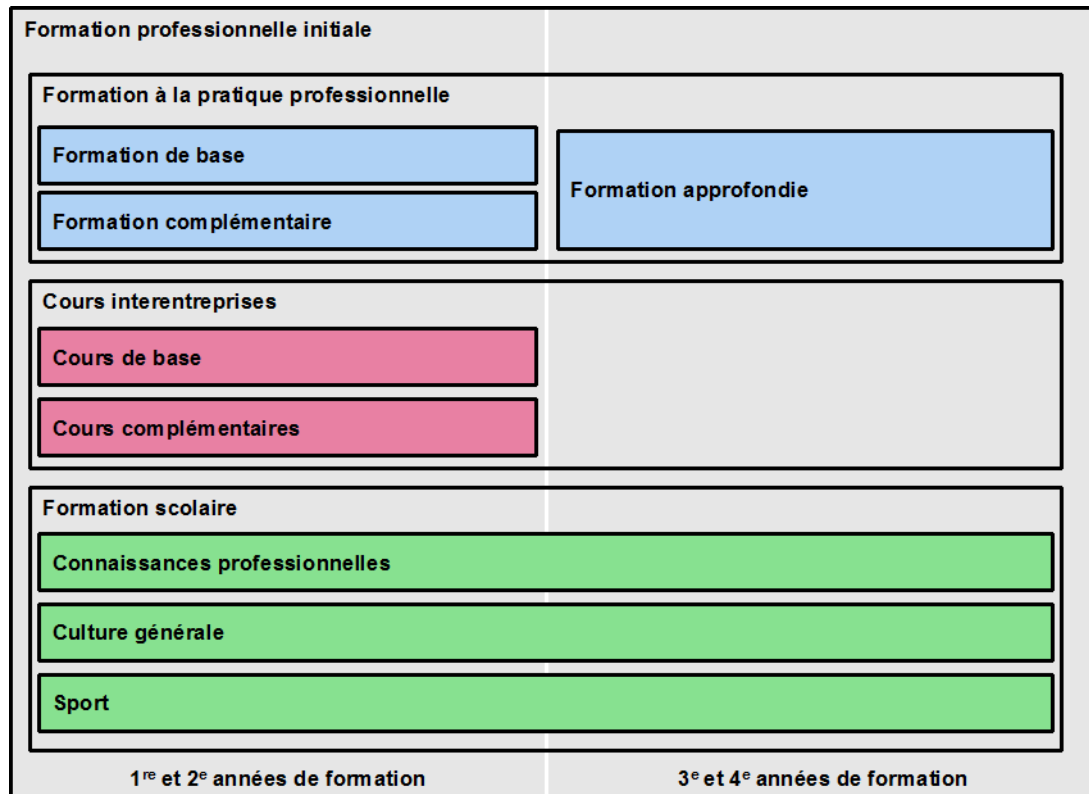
Formation professionnelle initiale

Formation à la pratique professionnelle

Formation de base

Formation complémentaire

Formation approfondie

Cours interentreprises

Cours de base

Cours complémentaires

Formation scolaire

Connaissances professionnelles

Culture générale

Sport

1$^{re}$ et 2$^{e}$ années de formation

3$^{e}$ et 4$^{e}$ années de formation